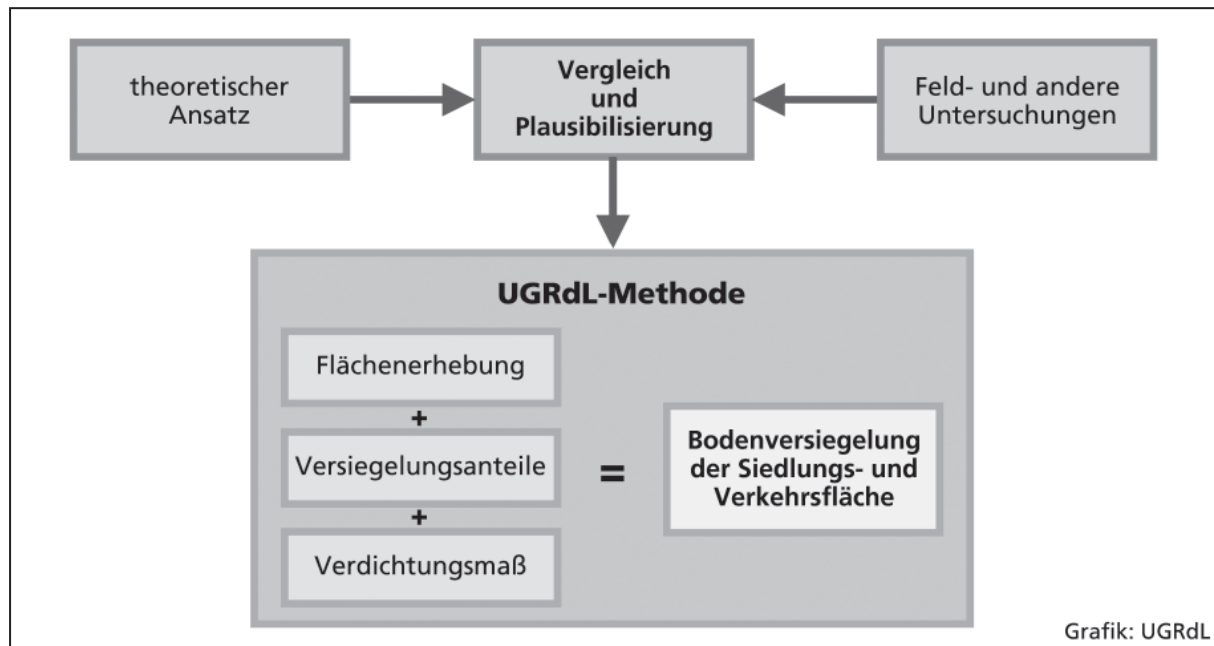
theoretischer Ansatz

Vergleich und Plausibilisierung

Feld- und andere Untersuchungen

UGRdL-Methode

Flächenerhebung

+

Versiegelungsanteile

+

Verdichtungsmaß

=

Bodenversiegelung der Siedlungs- und Verkehrsfläche

Grafik: UGRdL